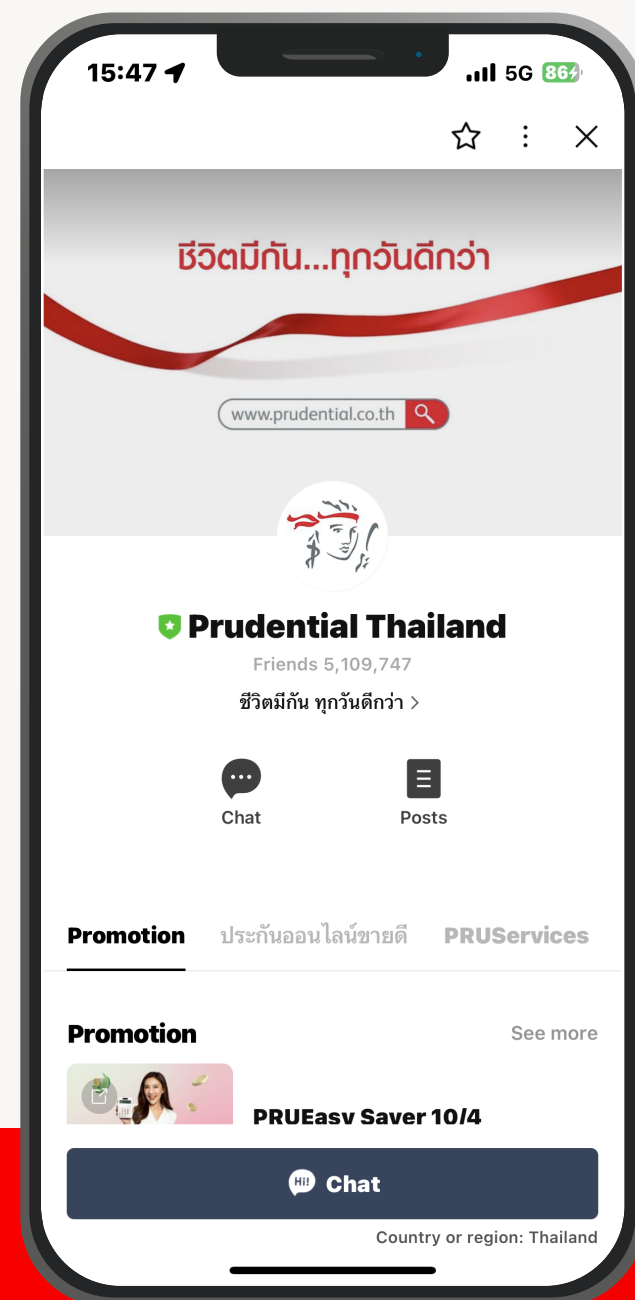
15:47

5G 86

ชีวิตมีกัน...ทุกวันดีกว่า

www.prudential.co.th

Prudential Thailand

Friends 5,109,747

ชีวิตมีกัน ทุกวันดีกว่า >

Chat

Posts

Promotion ประกันออนไลน์ขายดี PRUServices

Promotion

See more

PRUEasy Saver 10/4

Hi! Chat

Country or region: Thailand